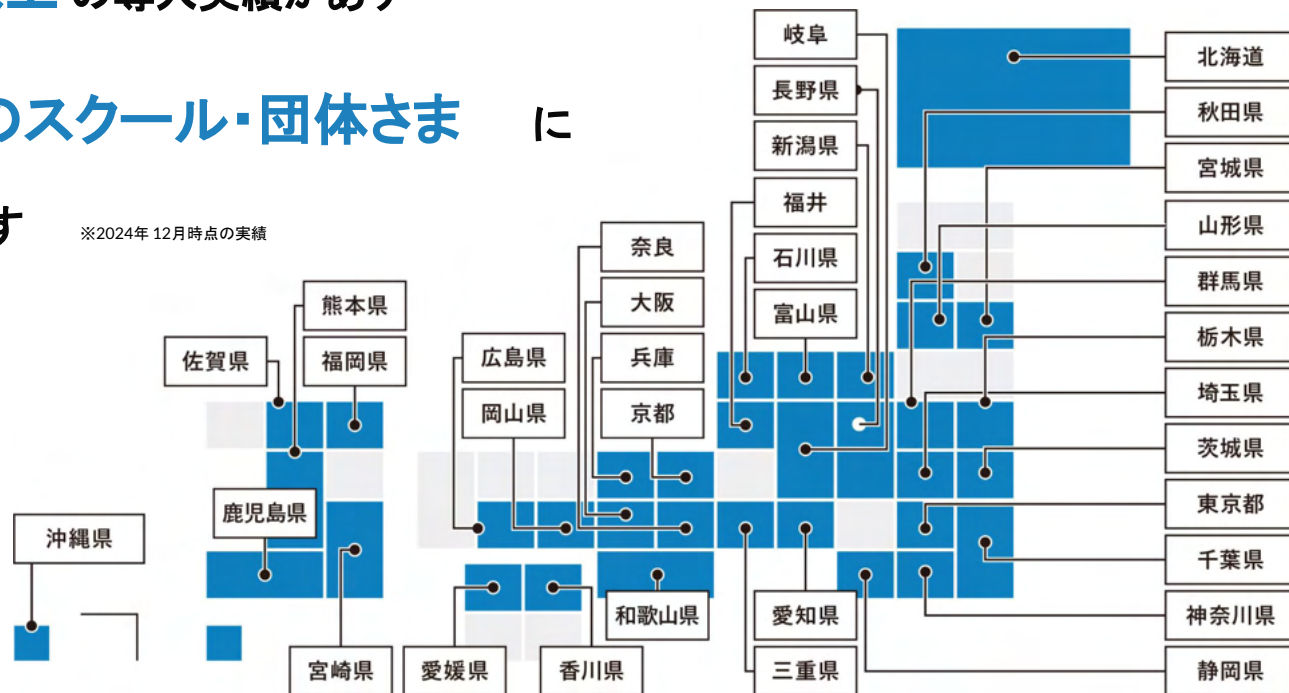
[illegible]の導入実績があり

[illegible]のスクール・団体さま に

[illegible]す ※2024年 12月時点の実績

岐阜
長野県
新潟県
福井
石川県
富山県
奈良
大阪
兵庫
京都
広島県
岡山県
熊本県
佐賀県
福岡県
鹿児島県
沖縄県
北海道
秋田県
宮城県
山形県
群馬県
栃木県
埼玉県
茨城県
東京都
千葉県
神奈川県
静岡県
和歌山県
愛知県
三重県
宮崎県
愛媛県
香川県